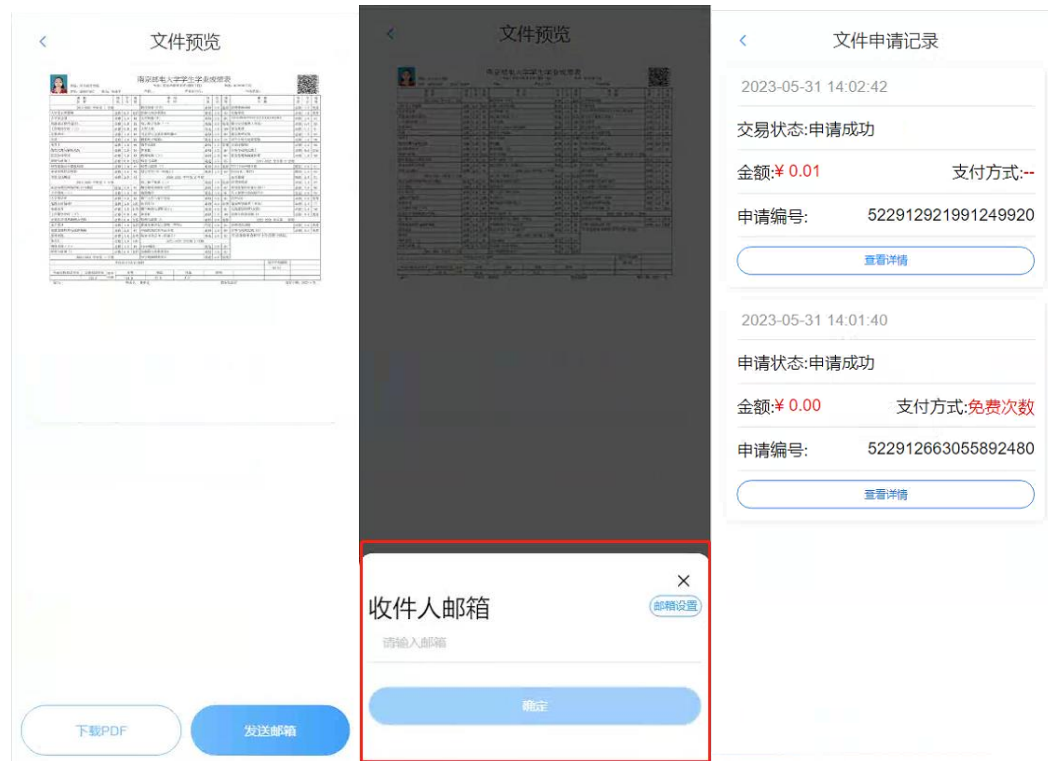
<

文件预览

南京邮电大学学生学业成绩表

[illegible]

下载PDF

发送邮箱

<

文件预览

南京邮电大学学生学业成绩表

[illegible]

×

收件人邮箱

邮箱设置

请输入邮箱

确定

<

文件申请记录

2023-05-31 14:02:42

交易状态:申请成功

金额:¥ 0.01

支付方式:--

申请编号:

522912921991249920

查看详情

2023-05-31 14:01:40

申请状态:申请成功

金额:¥ 0.00

支付方式:免费次数

申请编号:

522912663055892480

查看详情